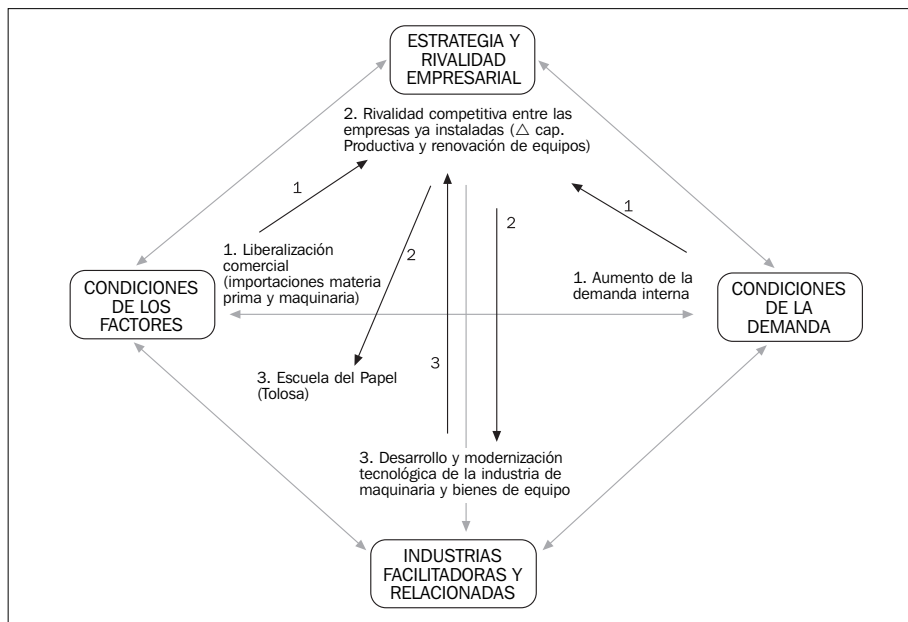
ESTRATEGIA Y RIVALIDAD EMPRESARIAL

2. Rivalidad competitiva entre las empresas ya instaladas ($\triangle$ cap. Productiva y renovación de equipos)

1

1

2

2

1. Liberalización comercial (importaciones materia prima y maquinaria)

1. Aumento de la demanda interna

CONDICIONES DE LOS FACTORES

CONDICIONES DE LA DEMANDA

3

3. Escuela del Papel (Tolosa)

3. Desarrollo y modernización tecnológica de la industria de maquinaria y bienes de equipo

INDUSTRIAS FACILITADORAS Y RELACIONADAS